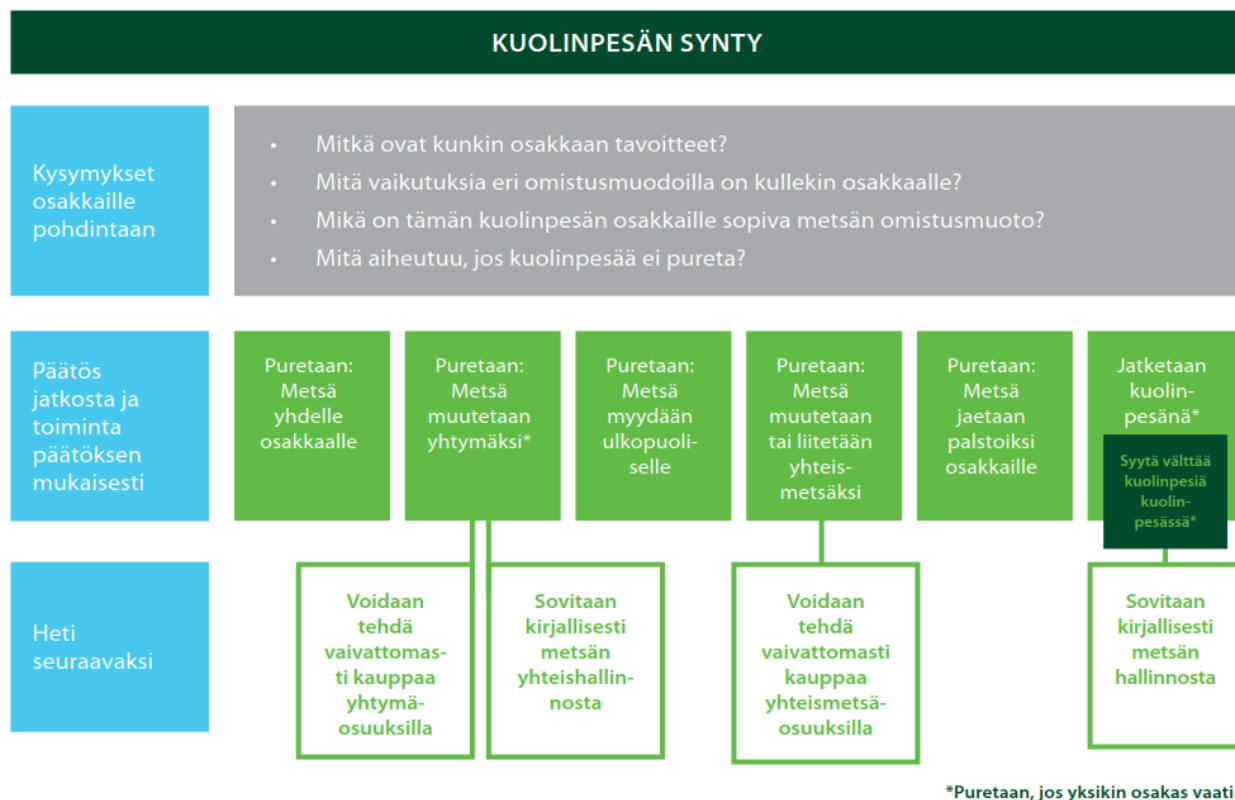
KUOLINPESÄN SYNTY

Kysymykset osakkaille pohdintaan

- Mitkä ovat kunkin osakkaan tavoitteet?
- Mitä vaikutuksia eri omistusmuodoilla on kullekin osakkaalle?
- Mikä on tämän kuolinpesän osakkaille sopiva metsän omistusmuoto?
- Mitä aiheutuu, jos kuolinpesää ei pureta?

Päätös jatkosta ja toiminta päätöksen mukaisesti

Puretaan: Metsä yhdelle osakkaalle

Puretaan: Metsä muutetaan yhtymäksi*

Puretaan: Metsä myydään ulkopuoliselle

Puretaan: Metsä muutetaan tai liitetään yhteismetsäksi

Puretaan: Metsä jaetaan palstoiksi osakkaille

Jatketaan kuolinpesänä*

Syytä välttää kuolinpesiä kuolinpesässä*

Heti seuraavaksi

Voidaan tehdä vaivattomasti kauppaa yhtymäosuuksilla

Sovitaan kirjallisesti metsän yhteishallinnosta

Voidaan tehdä vaivattomasti kauppaa yhteismetsäosuuksilla

Sovitaan kirjallisesti metsän hallinnosta

*Puretaan, jos yksikin osakas vaati